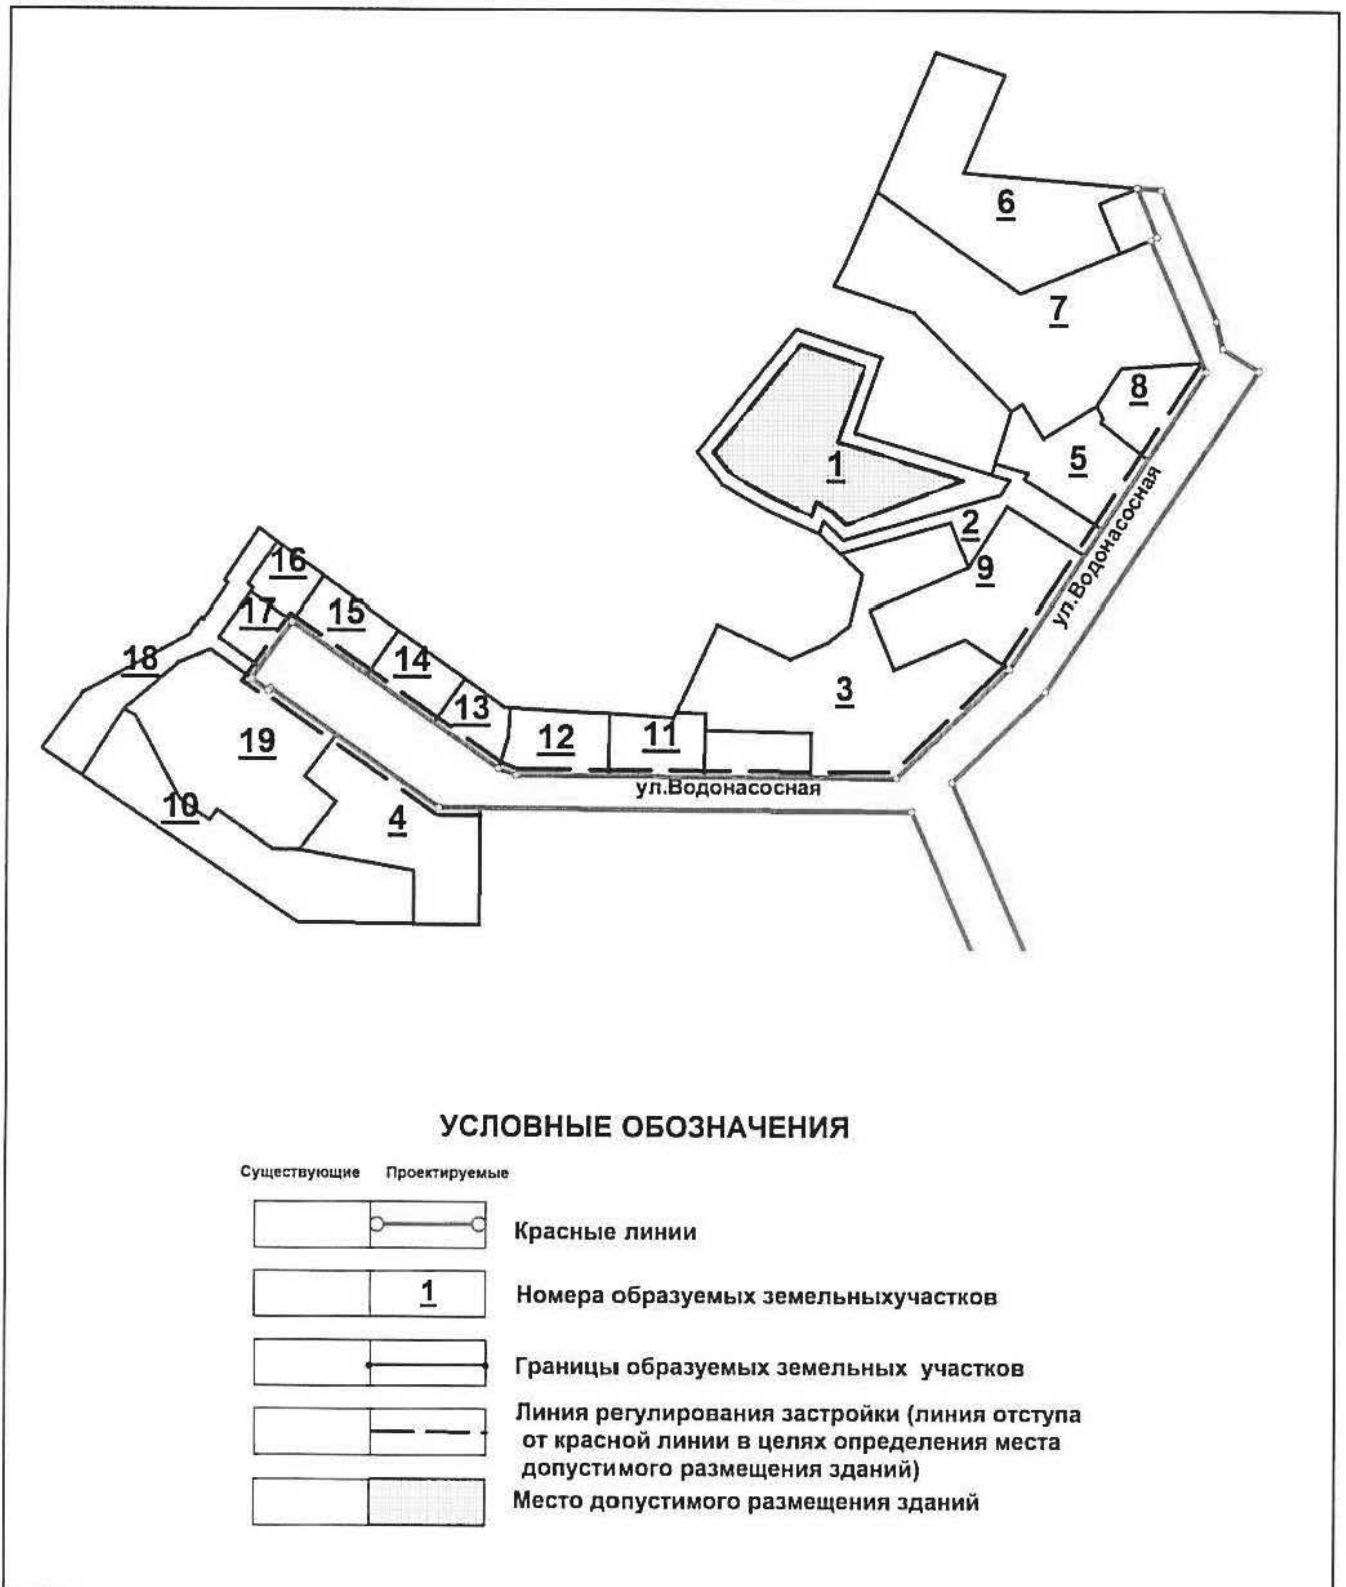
6
7
8
1
5
2
9
ул.Водонасосная
16
17
15
14
18
13
3
12
11
19
ул.Водонасосная
10
4

УСЛОВНЫЕ ОБОЗНАЧЕНИЯ

Существующие Проектируемые

Красные линии

1

Номера образуемых земельныхучастков

Границы образуемых земельных участков

Линия регулирования застройки (линия отступа от красной линии в целях определения места допустимого размещения зданий)

Место допустимого размещения зданий